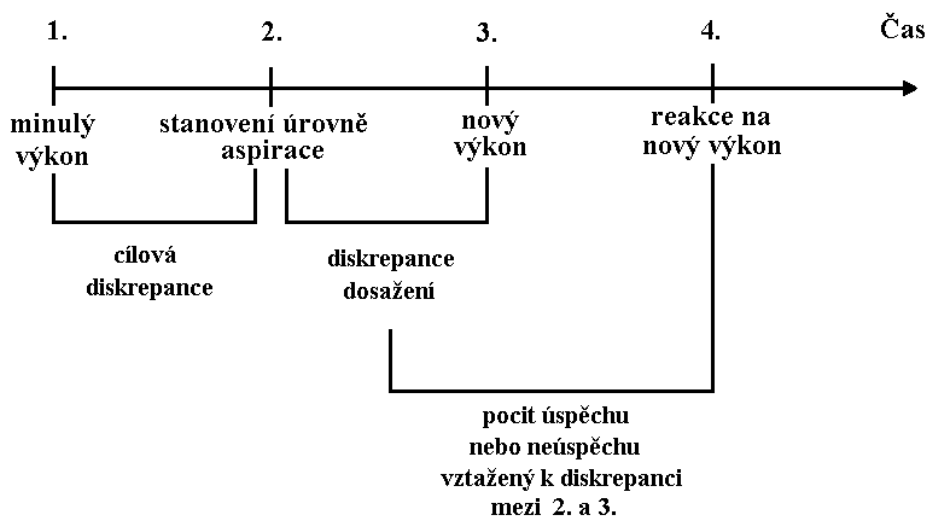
1.

2.

3.

4.

Čas

minulý výkon

stanovení úrovně aspirace

nový výkon

reakce na nový výkon

cílová diskrepance

diskrepance dosažení

pocit úspěchu nebo neúspěchu vztažený k diskrepanci mezi 2. a 3.